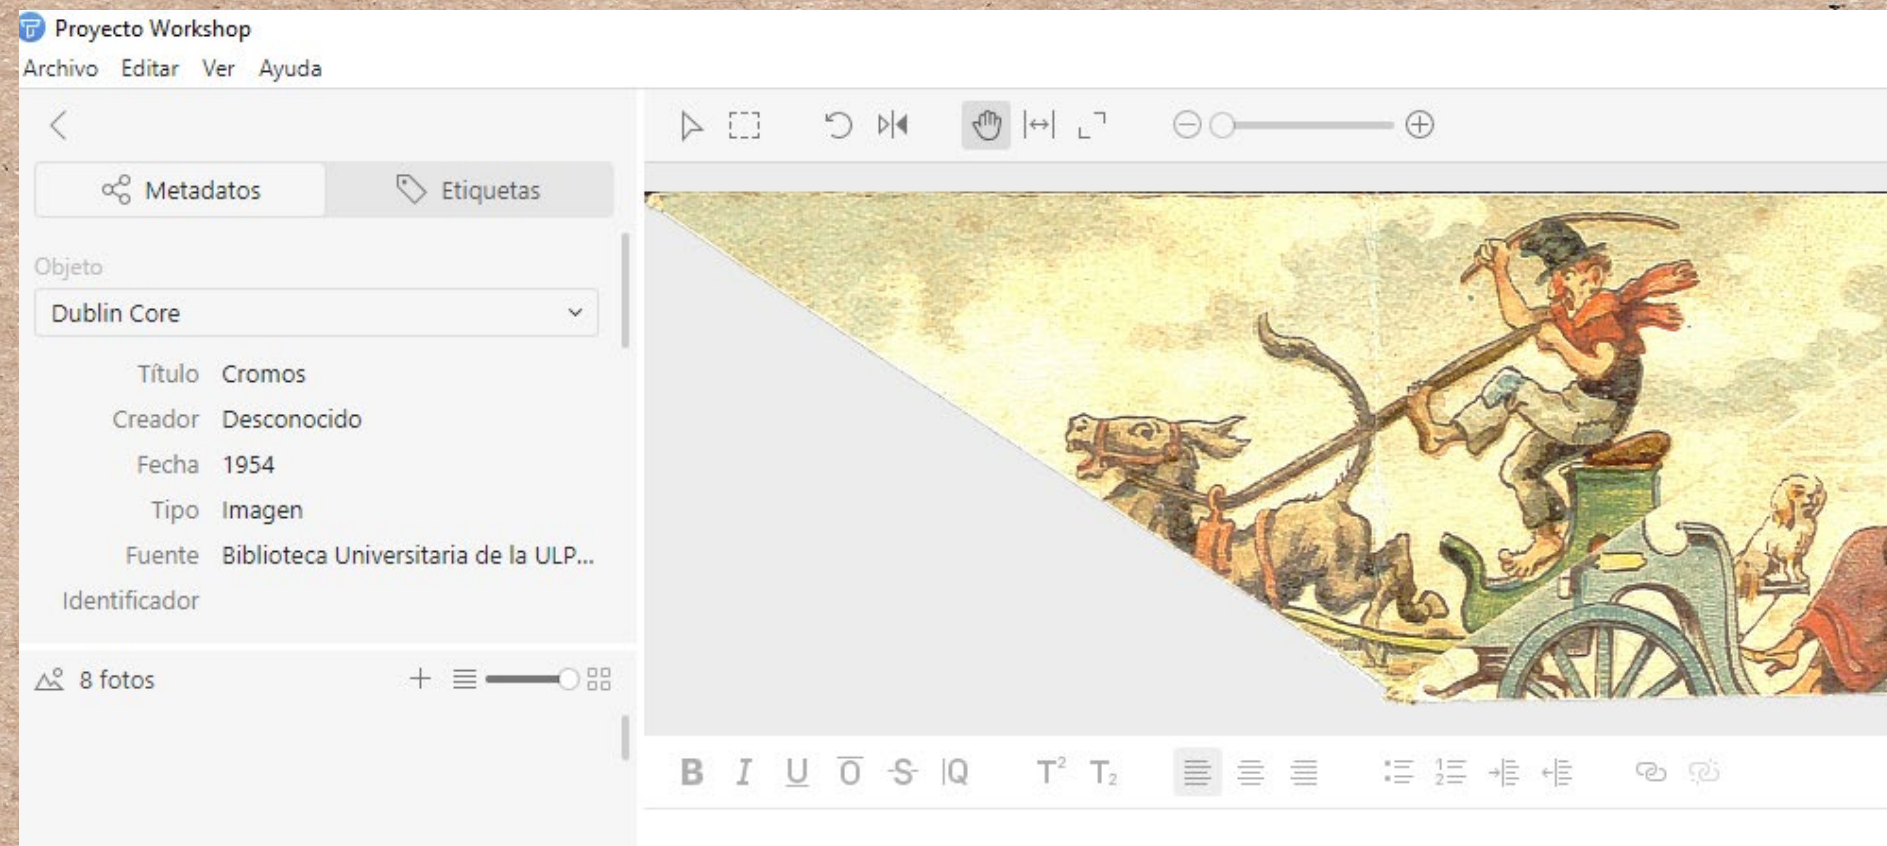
Proyecto Workshop

Archivo Editar Ver Ayuda

Metadatos Etiquetas

Objeto

Dublin Core

| | |
|---|---|
| Título | Cromos |
| Creador | Desconocido |
| Fecha | 1954 |
| Tipo | Imagen |
| Fuente | Biblioteca Universitaria de la ULP... |
| Identificador | |

8 fotos